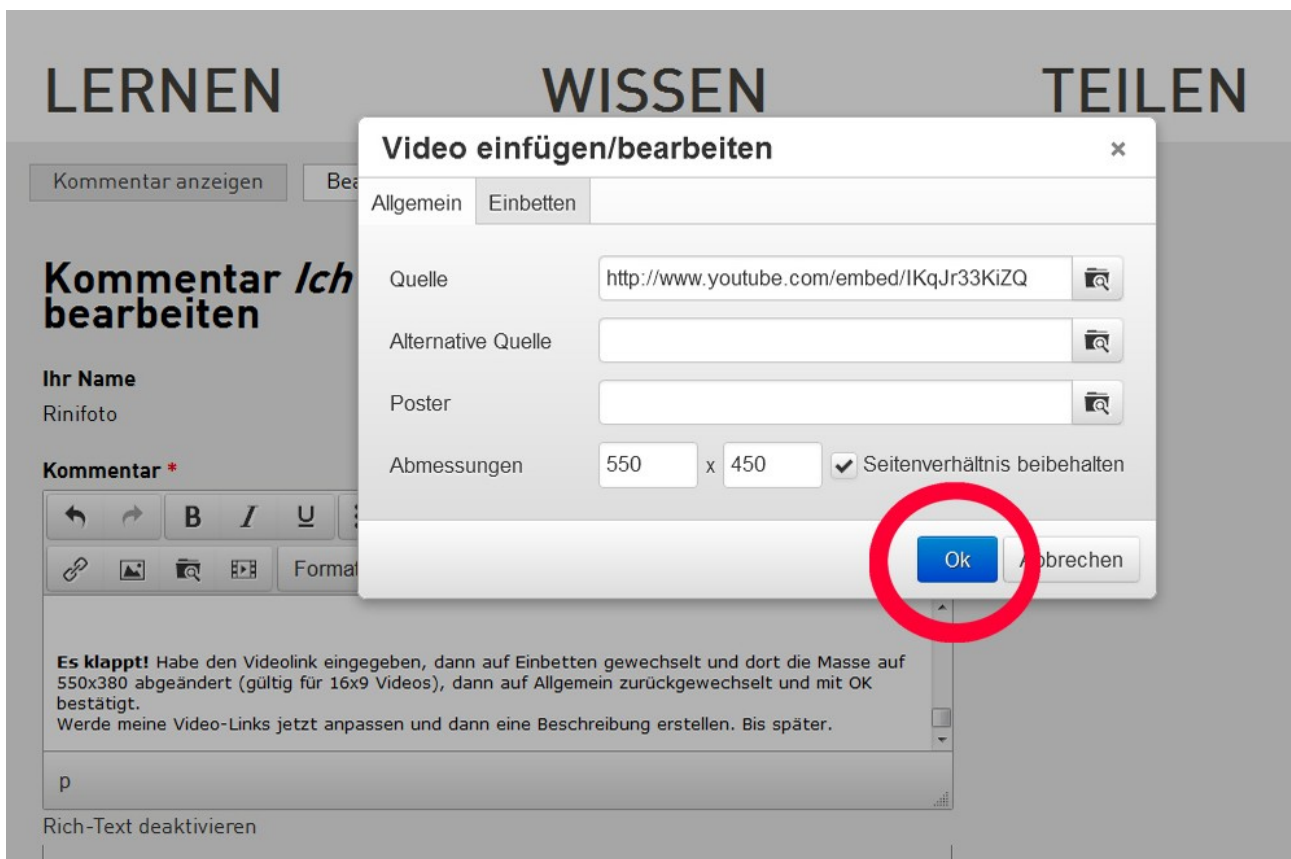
LERNEN WISSEN TEILEN

Kommentar anzeigen Bea

Kommentar *Ich* bearbeiten

Ihr Name
Rinifoto

Kommentar *

B *I* U

Format

Video einfügen/bearbeiten ×

Allgemein Einbetten

Quelle http://www.youtube.com/embed/IKqJr33KiZQ

Alternative Quelle

Poster

Abmessungen 550 x 450 Seitenverhältnis beibehalten

Ok Abbrechen

**Es klappt!** Habe den Videolink eingegeben, dann auf Einbetten gewechselt und dort die Masse auf 550x380 abgeändert (gültig für 16x9 Videos), dann auf Allgemein zurückgewechselt und mit OK bestätigt.
Werde meine Video-Links jetzt anpassen und dann eine Beschreibung erstellen. Bis später.

p

Rich-Text deaktivieren